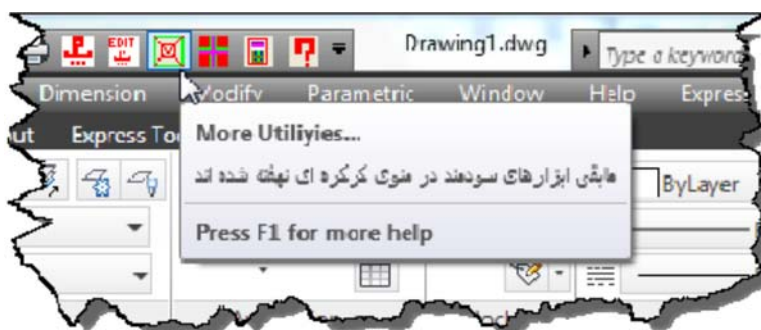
EDIT

Drawing1.dwg

Type a keyword

Dimension Modify Parametric Window Help Express

ut Express To

More Utiliyies...

مابقی ابزارهای سودمند در منوی کرکره ای نهفته شده اند

Press F1 for more help

ByLayer